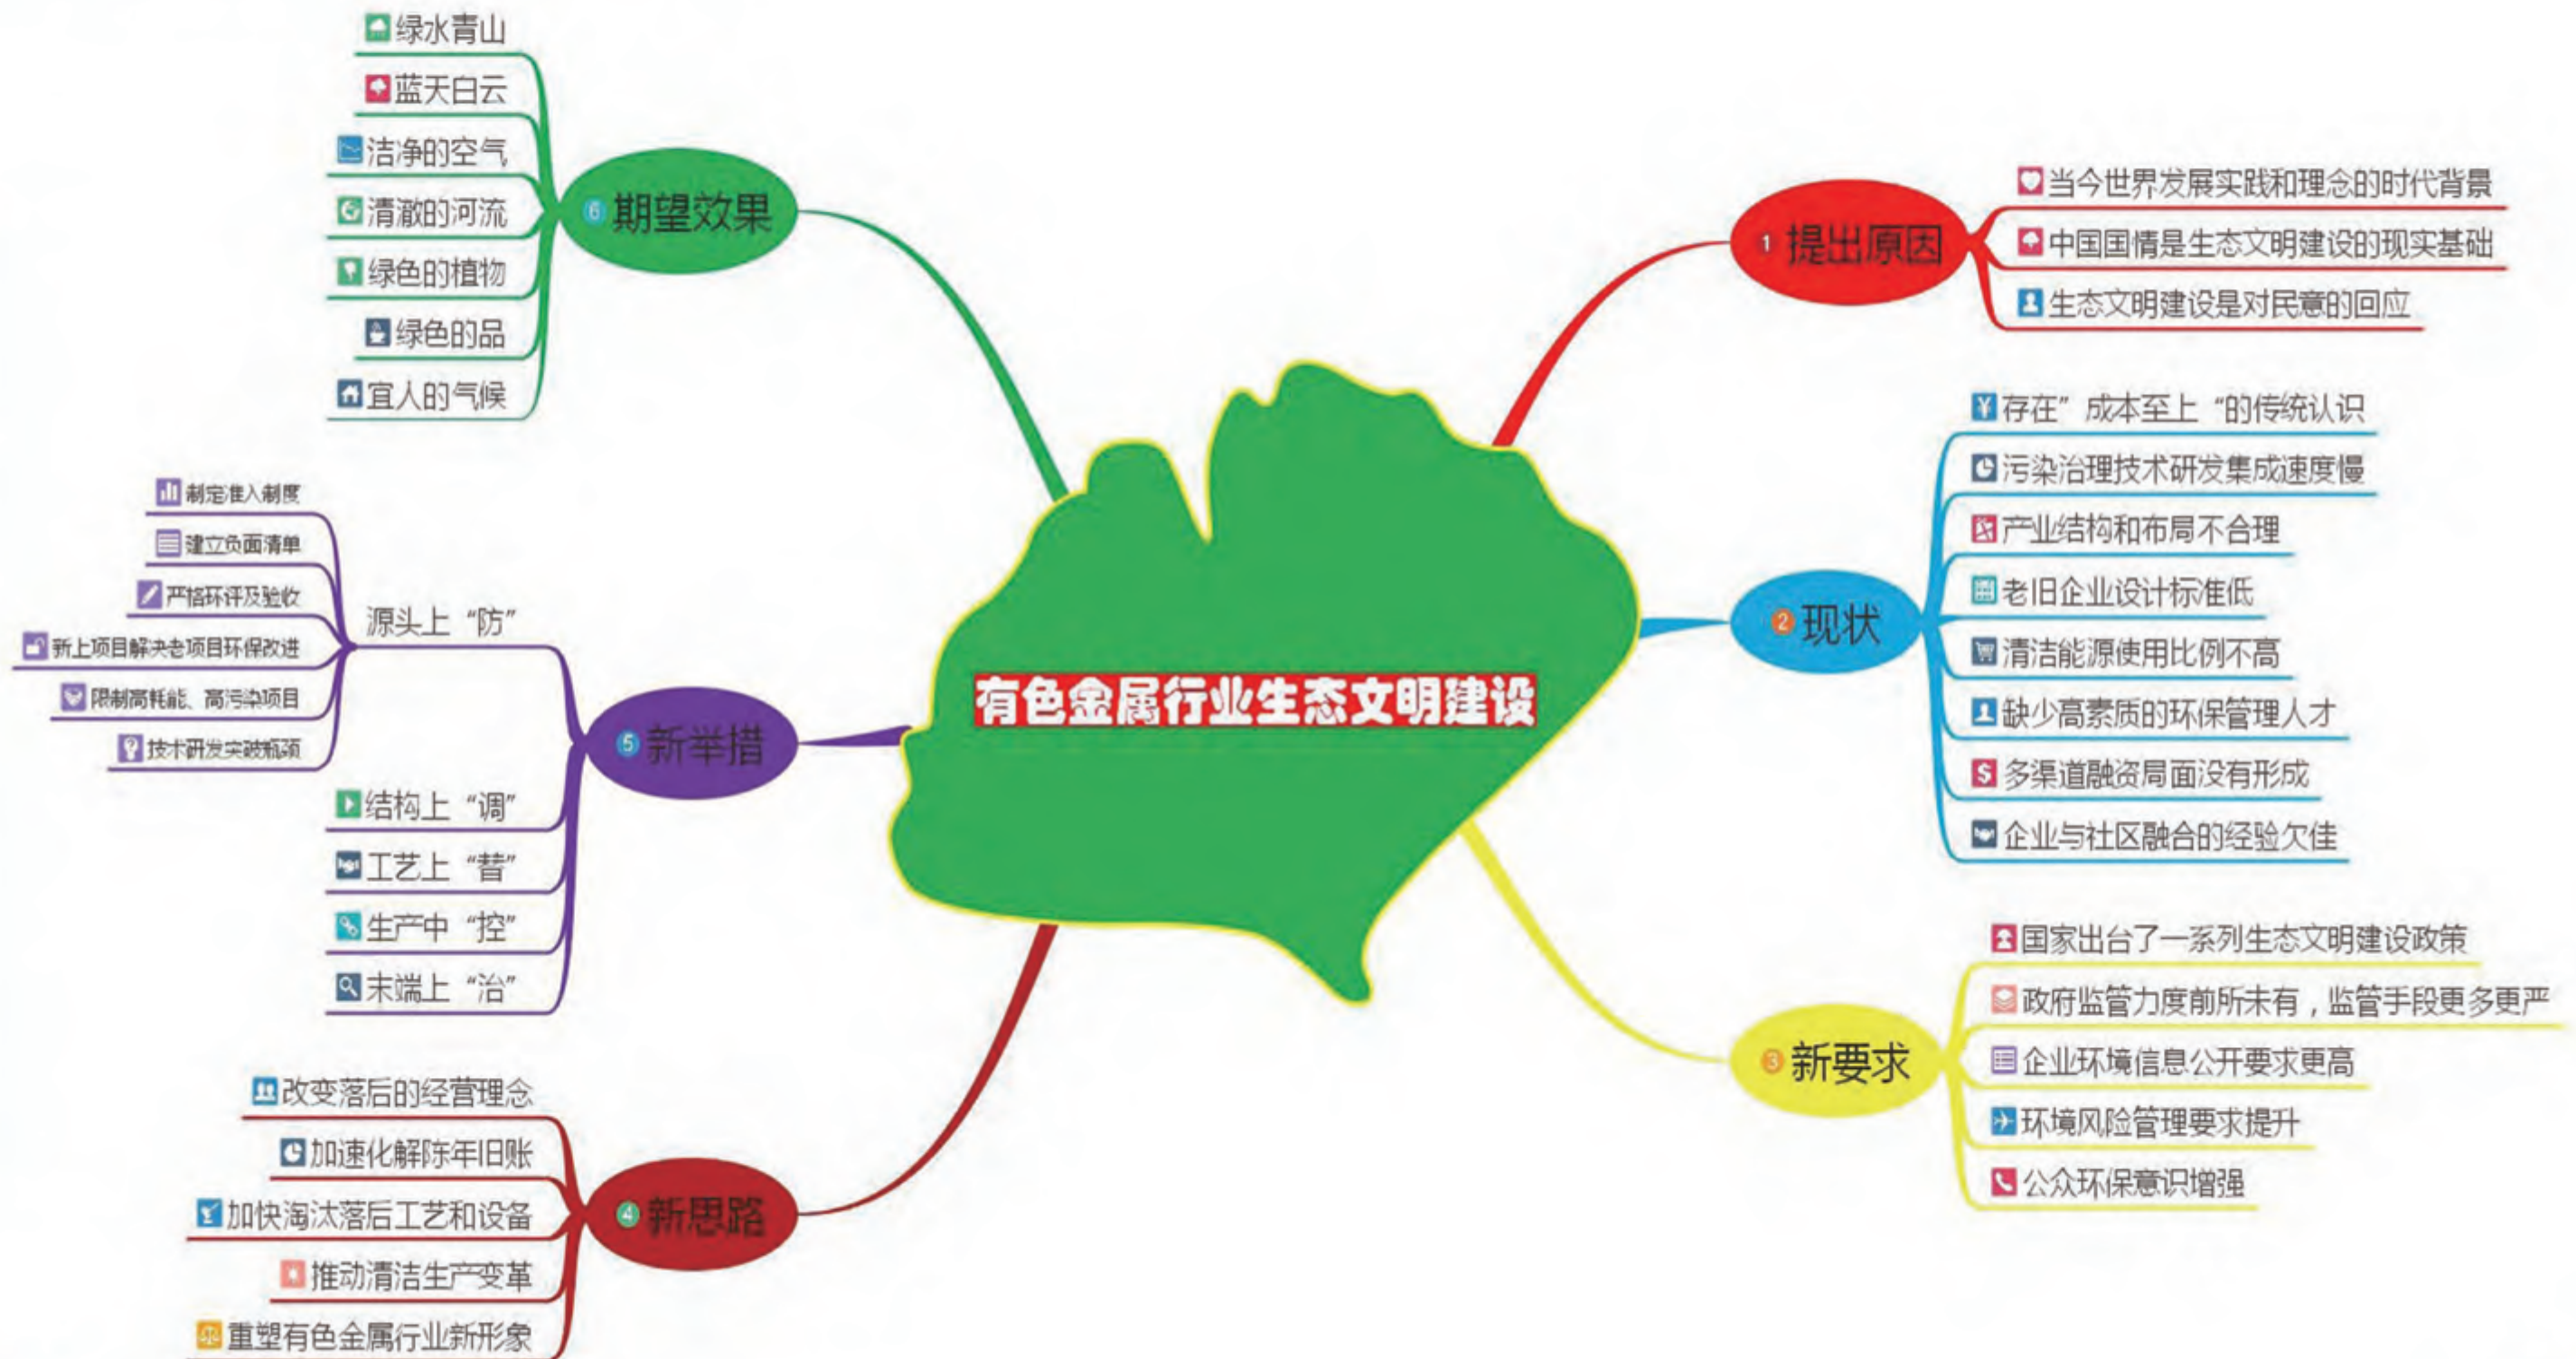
有色金属行业生态文明建设

1 提出原因
当今世界发展实践和理念的时代背景
中国国情是生态文明建设的现实基础
生态文明建设是对民意的回应

2 现状
存在”成本至上“的传统认识
污染治理技术研发集成速度慢
产业结构和布局不合理
老旧企业设计标准低
清洁能源使用比例不高
缺少高素质的环保管理人才
多渠道融资局面没有形成
企业与社区融合的经验欠佳

3 新要求
国家出台了一系列生态文明建设政策
政府监管力度前所未有，监管手段更多更严
企业环境信息公开要求更高
环境风险管理要求提升
公众环保意识增强

4 新思路
改变落后的经营理念
加速化解陈年旧账
加快淘汰落后工艺和设备
推动清洁生产变革
重塑有色金属行业新形象

5 新举措
源头上“防”
制定准入制度
建立负面清单
严格环评及验收
新上项目解决老项目环保改进
限制高耗能、高污染项目
技术研发突破瓶颈
结构上“调”
工艺上“替”
生产中“控”
末端上“治”

6 期望效果
绿水青山
蓝天白云
洁净的空气
清澈的河流
绿色的植物
绿色的品
宜人的气候